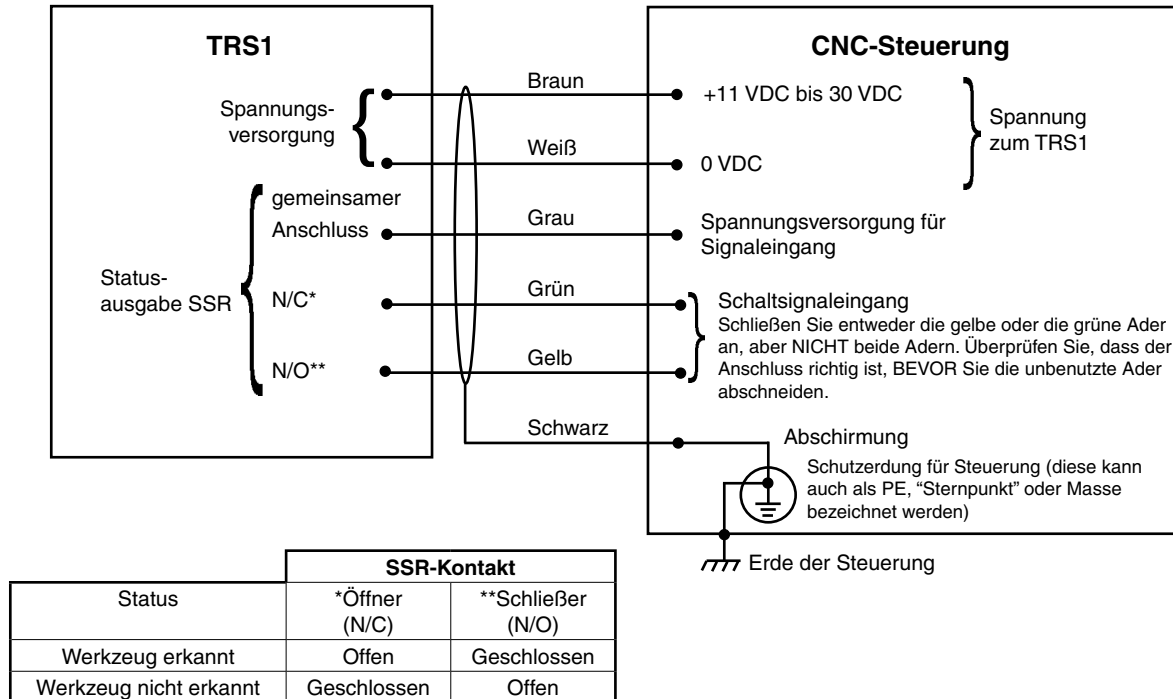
TRS1

Spannungsversorgung

gemeinsamer Anschluss

Statusausgabe SSR

N/C*

N/O**

Braun

Weiß

Grau

Grün

Gelb

Schwarz

CNC-Steuerung

+11 VDC bis 30 VDC

0 VDC

Spannung zum TRS1

Spannungsversorgung für Signaleingang

Schaltsignaleingang
Schließen Sie entweder die gelbe oder die grüne Ader an, aber NICHT beide Adern. Überprüfen Sie, dass der Anschluss richtig ist, BEVOR Sie die unbenutzte Ader abschneiden.

Abschirmung

Schutzerdung für Steuerung (diese kann auch als PE, “Sternpunkt” oder Masse bezeichnet werden)

Erde der Steuerung

| | SSR-Kontakt | |
|---|---|---|
| Status | *Öffner (N/C) | **Schließer (N/O) |
| Werkzeug erkannt | Offen | Geschlossen |
| Werkzeug nicht erkannt | Geschlossen | Offen |